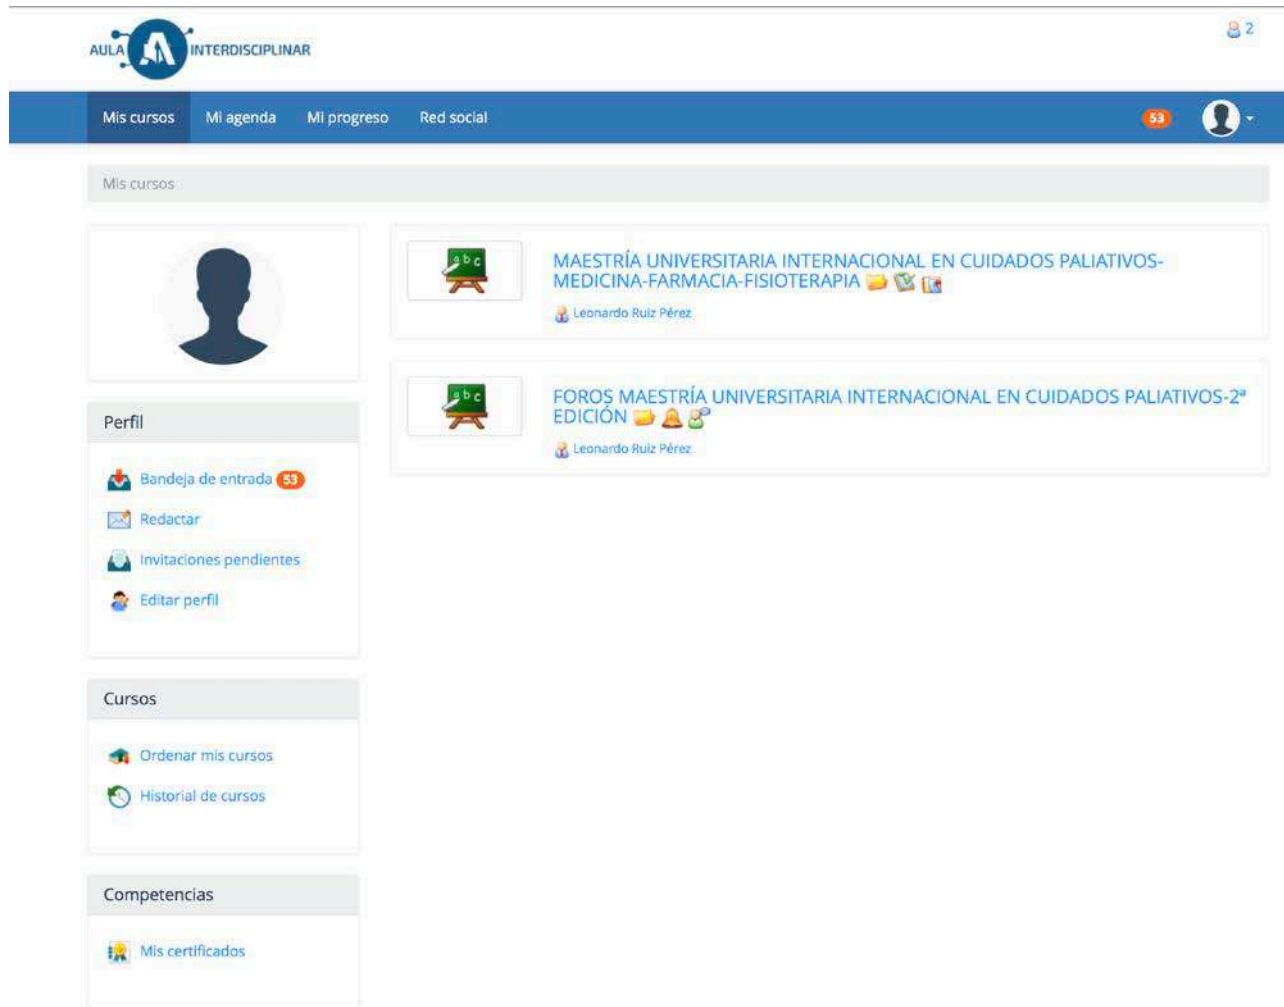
AULA INTERDISCIPLINAR

2

Mis cursos Mi agenda Mi progreso Red social

53

Mis cursos

Perfil

Bandeja de entrada 53

Redactar

Invitaciones pendientes

Editar perfil

Cursos

Ordenar mis cursos

Historial de cursos

Competencias

Mis certificados

abc

MAESTRÍA UNIVERSITARIA INTERNACIONAL EN CUIDADOS PALIATIVOS-MEDICINA-FARMACIA-FISIOTERAPIA

Leonardo Ruiz Pérez

abc

FOROS MAESTRÍA UNIVERSITARIA INTERNACIONAL EN CUIDADOS PALIATIVOS-2ª EDICIÓN

Leonardo Ruiz Pérez